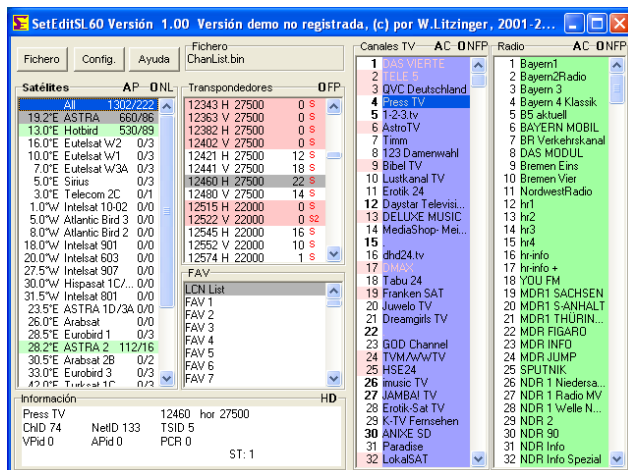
SetEditSL60 Versión 1.00 Versión demo no registrada, (c) por W.Litzinger, 2001-2...

Fichero | Config. | Ayuda

Fichero
ChanList.bin

Satélites AP ONL

| | | |
|---|---|---|
| All | 1302/222 | |
| 19.2°E ASTRA | 660/86 | |
| 13.0°E Hotbird | 539/89 | |
| 16.0°E Eutelsat W2 | 0/3 | |
| 10.0°E Eutelsat W1 | 0/3 | |
| 7.0°E Eutelsat W3A | 0/3 | |
| 5.0°E Sirius | 0/3 | |
| 3.0°E Telecom 2C | 0/1 | |
| 1.0°W Intelsat 10-02 | 0/0 | |
| 5.0°W Atlantic Bird 3 | 0/0 | |
| 8.0°W Atlantic Bird 2 | 0/0 | |
| 18.0°W Intelsat 901 | 0/0 | |
| 20.0°W Intelsat 603 | 0/0 | |
| 27.5°W Intelsat 907 | 0/0 | |
| 30.0°W Hispasat 1C/... | 0/0 | |
| 31.5°W Intelsat 801 | 0/0 | |
| 23.5°E ASTRA 1D/3A | 0/0 | |
| 26.0°E Arabsat | 0/0 | |
| 28.5°E Eurobird 1 | 0/0 | |
| 28.2°E ASTRA 2 | 112/16 | |
| 30.5°E Arabsat 2B | 0/2 | |
| 33.0°E Eurobird 3 | 0/3 | |
| 42.0°E Turksat 1C | 0/3 | |

Transpondedores OFP

| | | | |
|---|---|---|---|
| 12343 H 27500 | 0 | S | |
| 12363 V 27500 | 0 | S | |
| 12382 H 27500 | 0 | S | |
| 12402 V 27500 | 0 | S | |
| 12421 H 27500 | 12 | S | |
| 12441 V 27500 | 18 | S | |
| 12460 H 27500 | 22 | S | |
| 12480 V 27500 | 14 | S | |
| 12515 H 22000 | 0 | S | |
| 12522 V 22000 | 0 | S2 | |
| 12545 H 22000 | 16 | S | |
| 12552 V 22000 | 10 | S | |
| 12574 H 22000 | 1 | S | |

FAV
LCN List
FAV 1
FAV 2
FAV 3
FAV 4
FAV 5
FAV 6
FAV 7

Canales TV AC ONFP
1 DAS VIERTE
2 TELE 5
3 QVC Deutschland
4 Press TV
5 1-2-3.tv
6 AstroTV
7 Timm
8 123 Damenwahl
9 Bibel TV
10 Lustkanal TV
11 Erotik 24
12 Daystar Televisi...
13 DELUXE MUSIC
14 MediaShop- Mei...
15 .
16 dhd24.tv
17 DMAX
18 Tabu 24
19 Franken SAT
20 Juwelo TV
21 Dreamgirls TV
22
23 GOD Channel
24 TVM/VWVTV
25 HSE24
26 imusic TV
27 JAMBA! TV
28 Erotik-Sat TV
29 K-TV Fernsehen
30 ANIXE SD
31 Paradise
32 LokalSAT

Radio AC ONFP
1 Bayern1
2 Bayern2Radio
3 Bayern 3
4 Bayern 4 Klassik
5 B5 aktuell
6 BAYERN MOBIL
7 BR Verkehrskanal
8 DAS MODUL
9 Bremen Eins
10 Bremen Vier
11 NordwestRadio
12 hr1
13 hr2
14 hr3
15 hr4
16 hr-info
17 hr-info +
18 YOU FM
19 MDR1 SACHSEN
20 MDR1 S-ANHALT
21 MDR1 THÜRIN...
22 MDR FIGARO
23 MDR INFO
24 MDR JUMP
25 SPUTNIK
26 NDR 1 Niedersa...
27 NDR 1 Radio MV
28 NDR 1 Welle N...
29 NDR 2
30 NDR 90
31 NDR Info
32 NDR Info Spezial

Información HD
Press TV 12460 hor 27500
ChID 74 NetID 133 TSID 5
VPid 0 APid 0 PCR 0
ST: 1